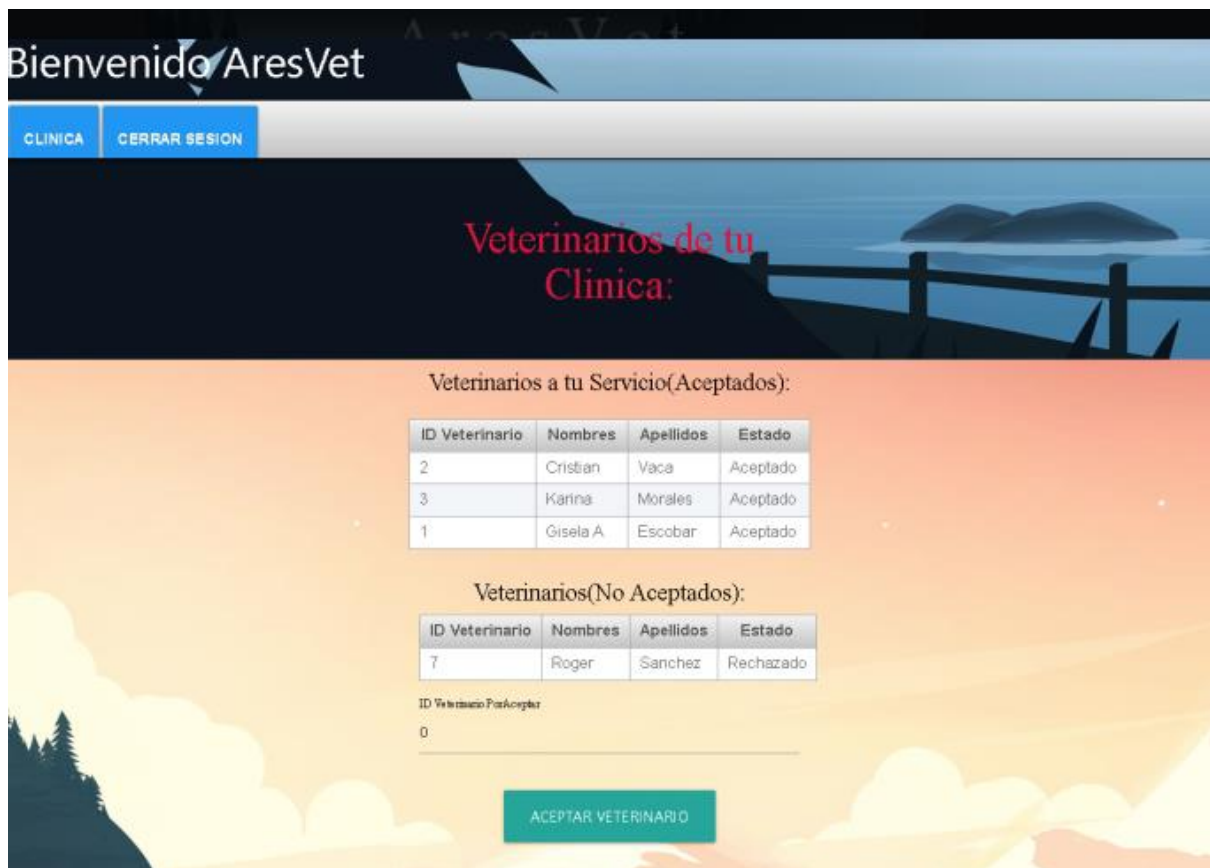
Bienvenido AresVet

CLINICA
CERRAR SESION

Veterinarios de tu Clinica:

Veterinarios a tu Servicio(Aceptados):

| ID Veterinario | Nombres | Apellidos | Estado |
|---|---|---|---|
| 2 | Cristian | Vaca | Aceptado |
| 3 | Karina | Morales | Aceptado |
| 1 | Gisela A | Escobar | Aceptado |

Veterinarios(No Aceptados):

| ID Veterinario | Nombres | Apellidos | Estado |
|---|---|---|---|
| 7 | Roger | Sanchez | Rechazado |

ID Veterinario PorAceptar

0

ACEPTAR VETERINARIO